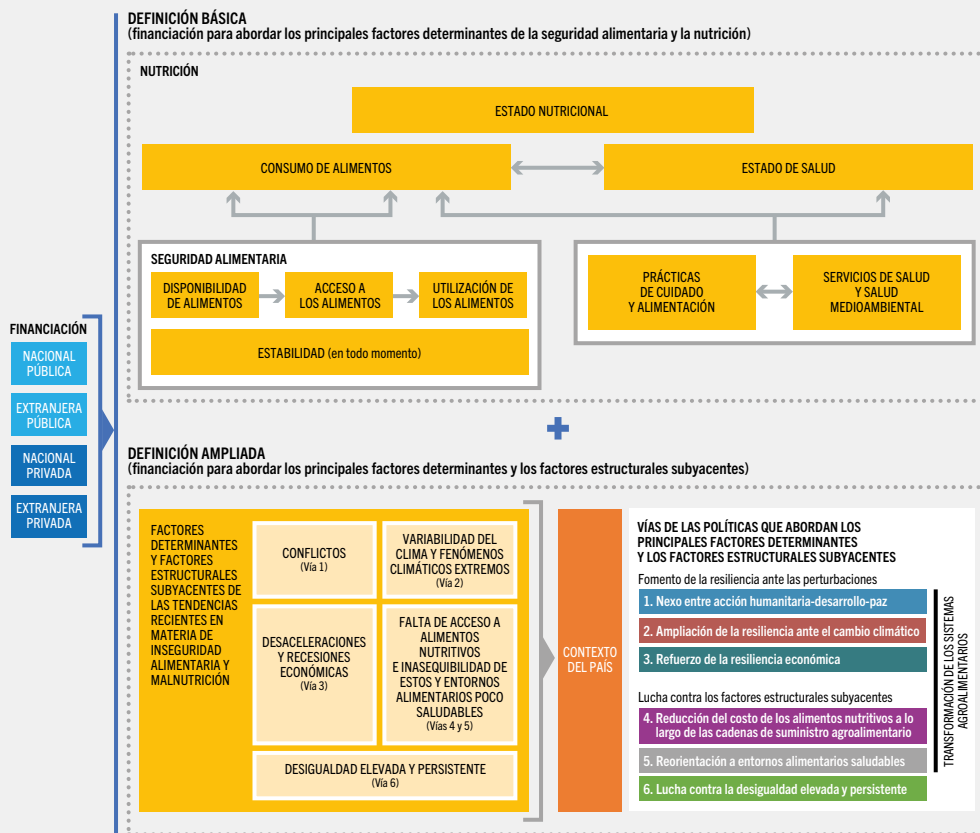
FINANCIACIÓN

NACIONAL PÚBLICA

EXTRANJERA PÚBLICA

NACIONAL PRIVADA

EXTRANJERA PRIVADA

DEFINICIÓN BÁSICA
(financiación para abordar los principales factores determinantes de la seguridad alimentaria y la nutrición)

NUTRICIÓN

ESTADO NUTRICIONAL

CONSUMO DE ALIMENTOS

ESTADO DE SALUD

SEGURIDAD ALIMENTARIA

DISPONIBILIDAD DE ALIMENTOS

ACCESO A LOS ALIMENTOS

UTILIZACIÓN DE LOS ALIMENTOS

ESTABILIDAD (en todo momento)

PRÁCTICAS DE CUIDADO Y ALIMENTACIÓN

SERVICIOS DE SALUD Y SALUD MEDIOAMBIENTAL

DEFINICIÓN AMPLIADA
(financiación para abordar los principales factores determinantes y los factores estructurales subyacentes)

FACTORES DETERMINANTES Y FACTORES ESTRUCTURALES SUBYACENTES DE LAS TENDENCIAS RECIENTES EN MATERIA DE INSEGURIDAD ALIMENTARIA Y MALNUTRICIÓN

CONFLICTOS
(Vía 1)

VARIABILIDAD DEL CLIMA Y FENÓMENOS CLIMÁTICOS EXTREMOS
(Vía 2)

DESACELERACIONES Y RECESIONES ECONÓMICAS
(Vía 3)

FALTA DE ACCESO A ALIMENTOS NUTRITIVOS E INASEQUIBILIDAD DE ESTOS Y ENTORNOS ALIMENTARIOS POCO SALUDABLES
(Vías 4 y 5)

DESIGUALDAD ELEVADA Y PERSISTENTE
(Vía 6)

CONTEXTO DEL PAÍS

VÍAS DE LAS POLÍTICAS QUE ABORDAN LOS PRINCIPALES FACTORES DETERMINANTES Y LOS FACTORES ESTRUCTURALES SUBYACENTES

Fomento de la resiliencia ante las perturbaciones

1. Nexo entre acción humanitaria-desarrollo-paz

2. Ampliación de la resiliencia ante el cambio climático

3. Refuerzo de la resiliencia económica

Lucha contra los factores estructurales subyacentes

4. Reducción del costo de los alimentos nutritivos a lo largo de las cadenas de suministro agroalimentario

5. Reorientación a entornos alimentarios saludables

6. Lucha contra la desigualdad elevada y persistente

TRANSFORMACIÓN DE LOS SISTEMAS AGROALIMENTARIOS